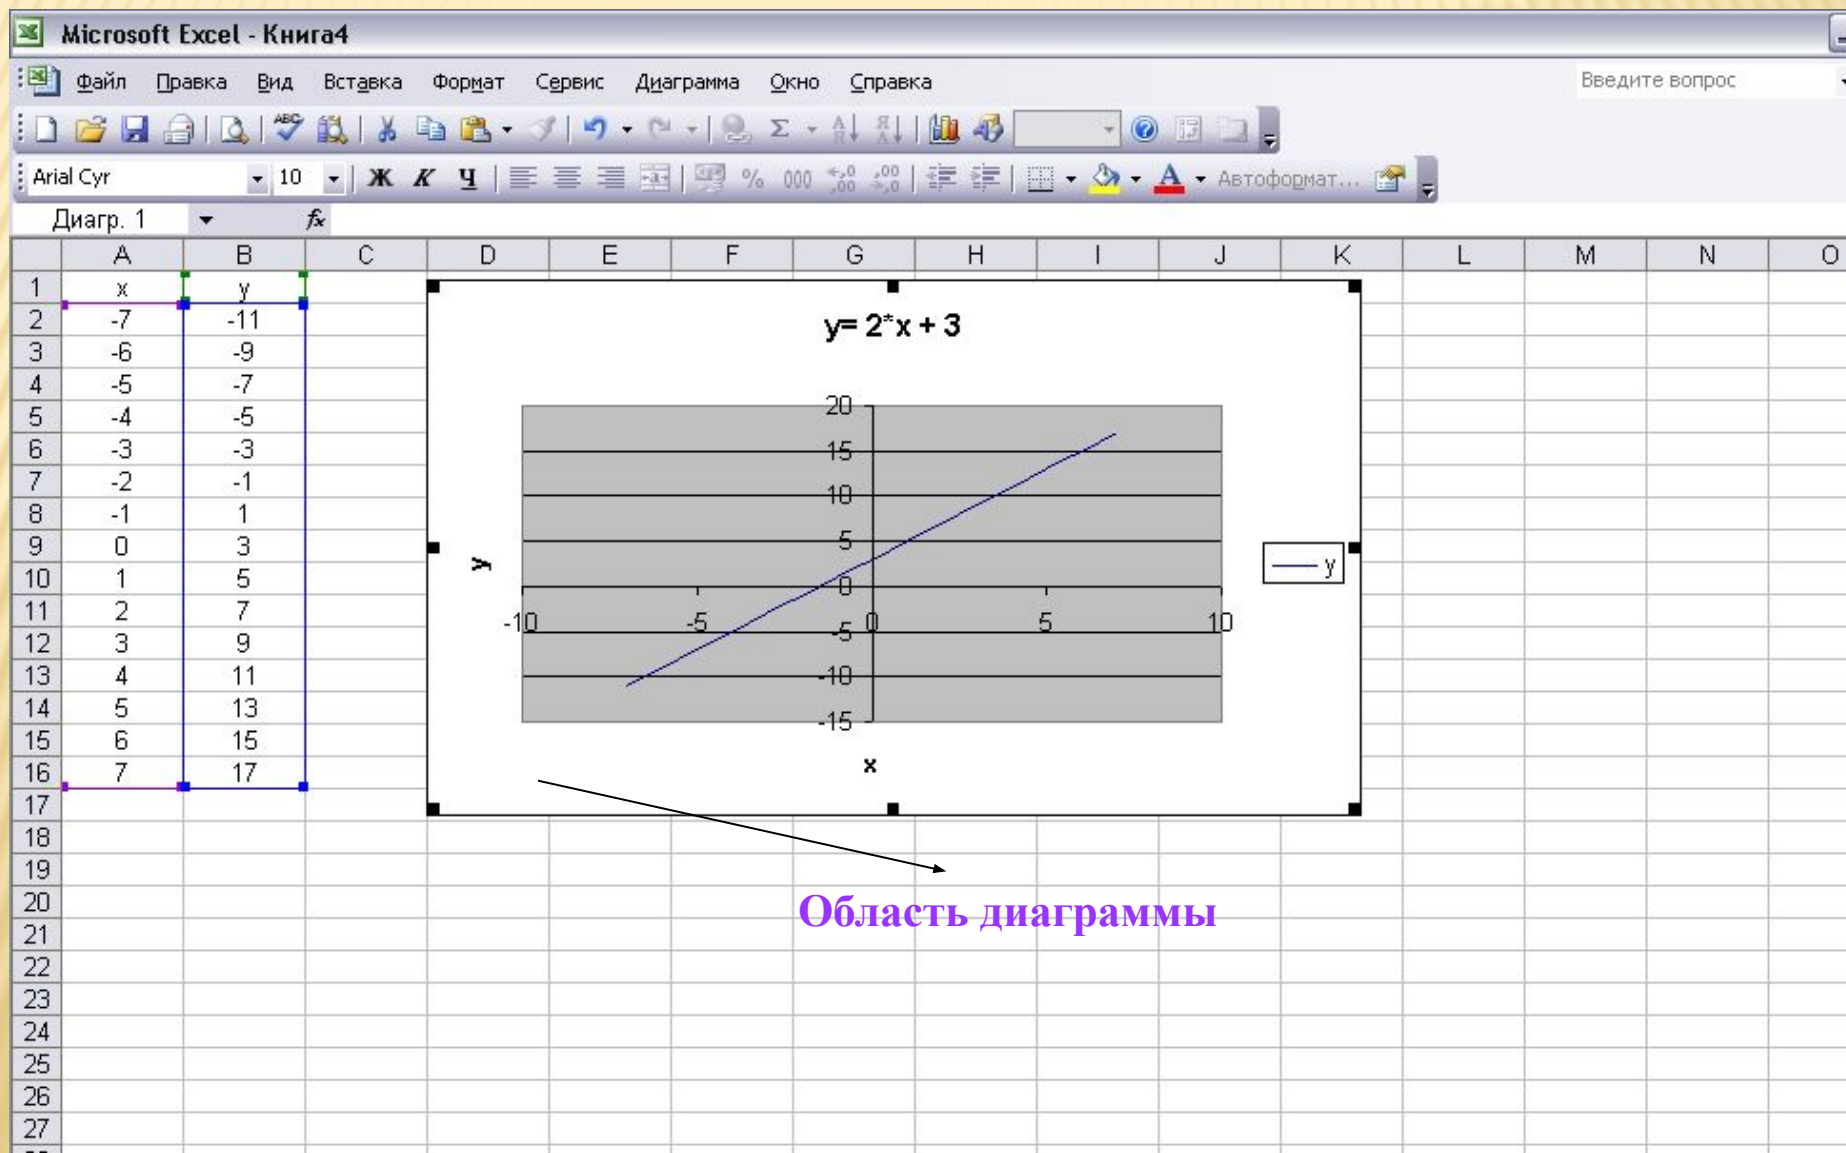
Microsoft Excel - Книга4

Файл Правка Вид Вставка Формат Сервис Диаграмма Окно Справка

Введите вопрос

Arial Cyr 10 Ж К Ч % 000 Автоформат...

Диагр. 1 $f_x$

| | A | B | C | D | E | F | G | H | I | J | K | L | M | N | O |
|---|---|---|---|---|---|---|---|---|---|---|---|---|---|---|---|
| 1 | x | y | | | | | | | | | | | | | |
| 2 | -7 | -11 | | | | | | | | | | | | | |
| 3 | -6 | -9 | | | | | | | | | | | | | |
| 4 | -5 | -7 | | | | | | | | | | | | | |
| 5 | -4 | -5 | | | | | | | | | | | | | |
| 6 | -3 | -3 | | | | | | | | | | | | | |
| 7 | -2 | -1 | | | | | | | | | | | | | |
| 8 | -1 | 1 | | | | | | | | | | | | | |
| 9 | 0 | 3 | | | | | | | | | | | | | |
| 10 | 1 | 5 | | | | | | | | | | | | | |
| 11 | 2 | 7 | | | | | | | | | | | | | |
| 12 | 3 | 9 | | | | | | | | | | | | | |
| 13 | 4 | 11 | | | | | | | | | | | | | |
| 14 | 5 | 13 | | | | | | | | | | | | | |
| 15 | 6 | 15 | | | | | | | | | | | | | |
| 16 | 7 | 17 | | | | | | | | | | | | | |
| 17 | | | | | | | | | | | | | | | |
| 18 | | | | | | | | | | | | | | | |
| 19 | | | | | | | | | | | | | | | |
| 20 | | | | | | | | | | | | | | | |
| 21 | | | | | | | | | | | | | | | |
| 22 | | | | | | | | | | | | | | | |
| 23 | | | | | | | | | | | | | | | |
| 24 | | | | | | | | | | | | | | | |
| 25 | | | | | | | | | | | | | | | |
| 26 | | | | | | | | | | | | | | | |
| 27 | | | | | | | | | | | | | | | |

y= 2*x + 3

20
15
10
5
0
-5
-10
-15
-10 -5 0 5 10

y

x

y

Область диаграммы